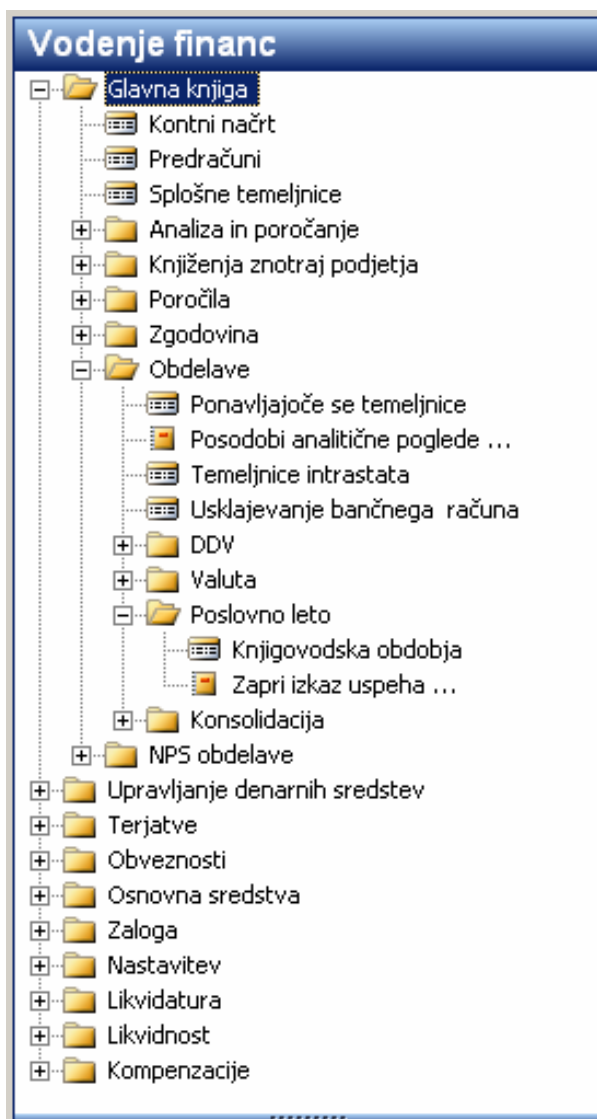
Vodenje financ

Glavna knjiga
Kontni načrt
Predračuni
Splošne temeljnice
Analiza in poročanje
Knjiženja znotraj podjetja
Poročila
Zgodovina
Obdelave
Ponavljajoče se temeljnice
Posodobi analitične poglede ...
Temeljnice intrastata
Usklajevanje bančnega računa
DDV
Valuta
Poslovno leto
Knjigovodska obdobja
Zapri izkaz uspeha ...
Konsolidacija
NPS obdelave
Upravljanje denarnih sredstev
Terjatve
Obveznosti
Osnovna sredstva
Zaloga
Nastavitev
Likvidatura
Likvidnost
Kompenzacije